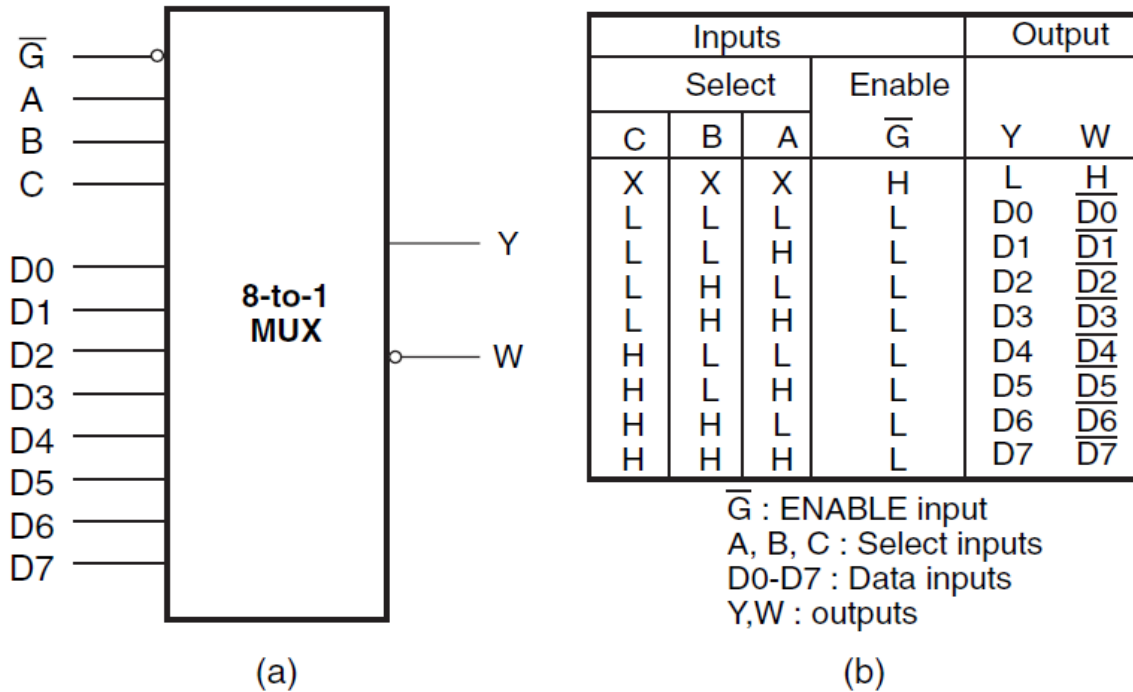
$\overline{G}$
A
B
C
D0
D1
D2
D3
D4
D5
D6
D7

8-to-1
MUX

Y
W

(a)

| Inputs | | | | Output | |
|---|---|---|---|---|---|
| Select | | | Enable | | |
| C | B | A | $\overline{G}$ | Y | W |
| X | X | X | H | L | $\overline{H}$ |
| L | L | L | L | D0 | $\overline{D0}$ |
| L | L | H | L | D1 | $\overline{D1}$ |
| L | H | L | L | D2 | $\overline{D2}$ |
| L | H | H | L | D3 | $\overline{D3}$ |
| H | L | L | L | D4 | $\overline{D4}$ |
| H | L | H | L | D5 | $\overline{D5}$ |
| H | H | L | L | D6 | $\overline{D6}$ |
| H | H | H | L | D7 | $\overline{D7}$ |

$\overline{G}$ : ENABLE input
A, B, C : Select inputs
D0-D7 : Data inputs
Y,W : outputs

(b)